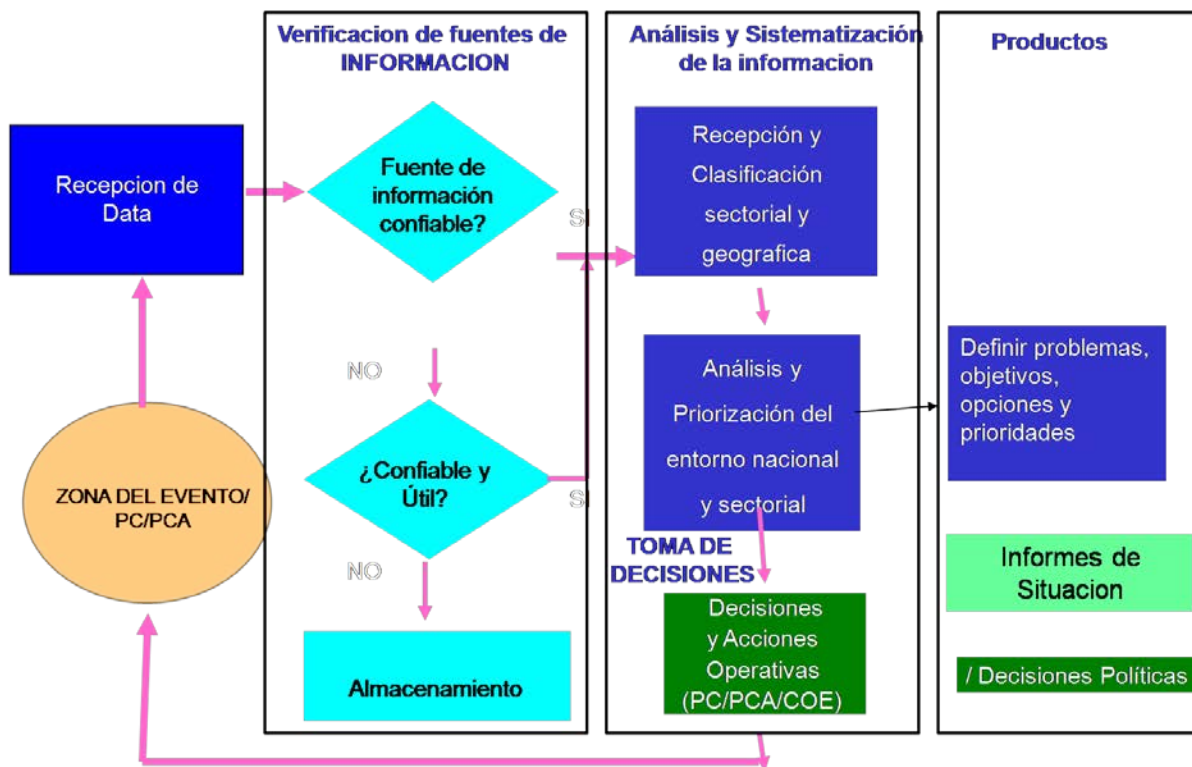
Verificacion de fuentes de INFORMACION

Análisis y Sistematización de la informacion

Productos

Recepcion de Data

Fuente de información confiable?

SI

Recepción y Clasificación sectorial y geografica

NO

Análisis y Priorización del entorno nacional y sectorial

Definir problemas, objetivos, opciones y prioridades

ZONA DEL EVENTO/ PC/PCA

¿Confiable y Útil?

SI

TOMA DE DECISIONES

Informes de Situacion

NO

Decisiones y Acciones Operativas (PC/PCA/COE)

Almacenamiento

/ Decisiones Políticas